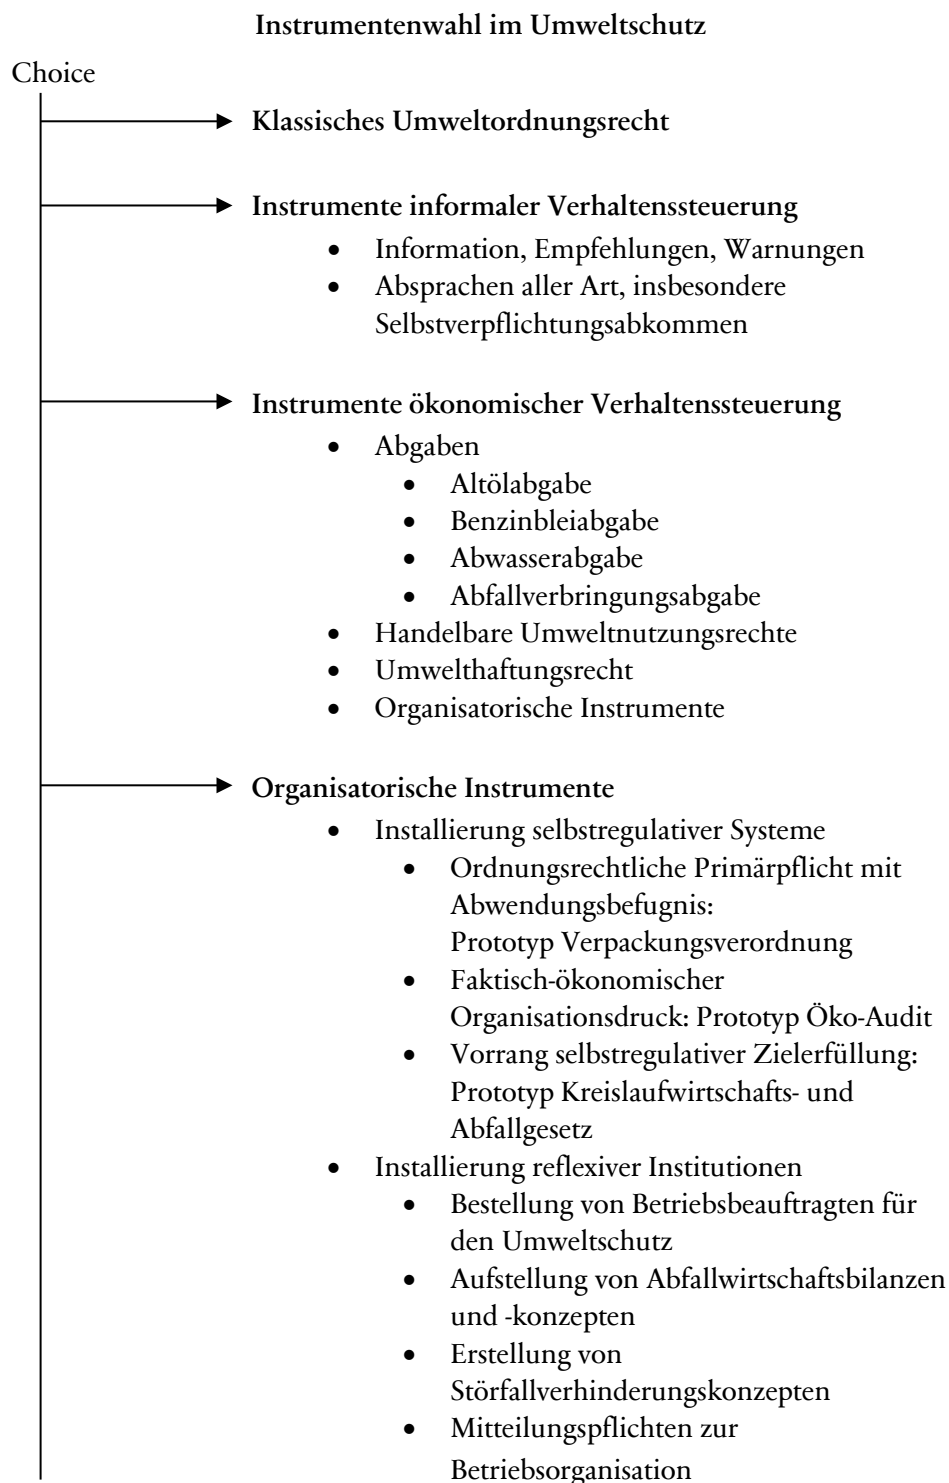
**Instrumentenwahl im Umweltschutz**

Choice

**Klassisches Umweltordnungsrecht**

**Instrumente informaler Verhaltenssteuerung**
- Information, Empfehlungen, Warnungen
- Absprachen aller Art, insbesondere Selbstverpflichtungsabkommen

**Instrumente ökonomischer Verhaltenssteuerung**
- Abgaben
  - Altölabgabe
  - Benzinbleiabgabe
  - Abwasserabgabe
  - Abfallverbringungsabgabe
- Handelbare Umweltnutzungsrechte
- Umwelthaftungsrecht
- Organisatorische Instrumente

**Organisatorische Instrumente**
- Installierung selbstregulativer Systeme
  - Ordnungsrechtliche Primärpflicht mit Abwendungsbefugnis: Prototyp Verpackungsverordnung
  - Faktisch-ökonomischer Organisationsdruck: Prototyp Öko-Audit
  - Vorrang selbstregulativer Zielerfüllung: Prototyp Kreislaufwirtschafts- und Abfallgesetz
- Installierung reflexiver Institutionen
  - Bestellung von Betriebsbeauftragten für den Umweltschutz
  - Aufstellung von Abfallwirtschaftsbilanzen und -konzepten
  - Erstellung von Störfallverhinderungskonzepten
  - Mitteilungspflichten zur Betriebsorganisation